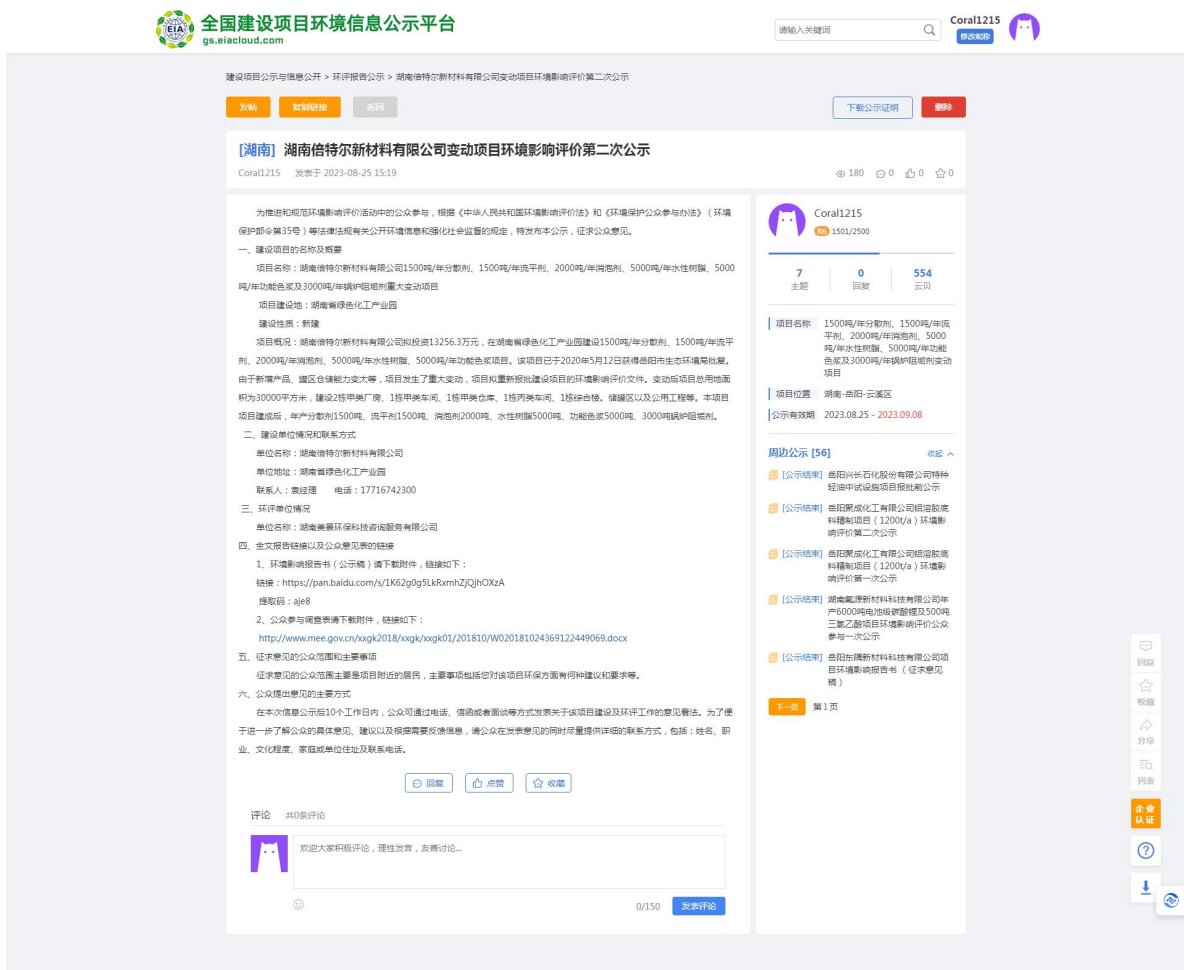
全国建设项目环境信息公示平台
gs.eiacloud.com

请输入关键词

Coral1215
修改昵称

建设项目公示与信息公开 > 环评报告公示 > 湖南倍特尔新材料有限公司变动项目环境影响评价第二次公示

发帖 复制链接 返回

下载公示证明 删除

[湖南] 湖南倍特尔新材料有限公司变动项目环境影响评价第二次公示

Coral1215 发表于 2023-08-25 15:19

180 0 0 0

为推进和规范环境影响评价活动中的公众参与，根据《中华人民共和国环境影响评价法》和《环境影响评价公众参与办法》（环境保护部令第35号）等法律法规有关公开环境信息和强化社会监督的规定，特发布本公示，征求公众意见。

一、建设项目的名称及概要

项目名称：湖南倍特尔新材料有限公司1500吨/年分散剂、1500吨/年流平剂、2000吨/年消泡剂、5000吨/年水性树脂、5000吨/年功能色浆及3000吨/年锅炉阻垢剂重大变动项目

项目建设地：湖南省绿色化工产业园

建设性质：新建

项目概况：湖南倍特尔新材料有限公司拟投资13256.3万元，在湖南省绿色化工产业园建设1500吨/年分散剂、1500吨/年流平剂、2000吨/年消泡剂、5000吨/年水性树脂、5000吨/年功能色浆项目。该项目已于2020年5月12日获得岳阳市生态环境局批复。由于新增产品、罐区仓储能力变大等，项目发生了重大变动，项目拟重新报批建设项目的环境影响评价文件。变动后项目总用地面积为30000平方米，建设2栋甲类厂房、1栋甲类车间、1栋甲类仓库、1栋丙类车间、1栋综合楼。储罐区以及公用工程等。本项目项目建成后，年产分散剂1500吨、流平剂1500吨、消泡剂2000吨、水性树脂5000吨、功能色浆5000吨、3000吨锅炉阻垢剂。

二、建设单位情况和联系方式

单位名称：湖南倍特尔新材料有限公司

单位地址：湖南省绿色化工产业园

联系人：袁经理 电话：17716742300

三、环评单位情况

单位名称：湖南美景环保科技咨询服务有限公司

四、全文报告链接以及公众意见表的链接

1、环境影响报告书（公示稿）请下载附件，链接如下：

链接：https://pan.baidu.com/s/1K62g0g5LkRxmhZJQjhOXzA

提取码：aje8

2、公众参与调查表请下载附件，链接如下：

http://www.mee.gov.cn/xxgk2018/xxgk/xxgk01/201810/W020181024369122449069.docx

五、征求意见的公众范围和主要事项

征求意见的公众范围主要是项目附近的居民，主要事项包括您对该项目环保方面有何种建议和要求等。

六、公众提出意见的主要方式

在本次信息公示后10个工作日内，公众可通过电话、信函或者面谈等方式发表关于该项目建设及环评工作的意见看法。为了便于进一步了解公众的具体意见、建议以及根据需要反馈信息，请公众在发表意见的同时尽量提供详细的联系方式，包括：姓名、职业、文化程度、家庭或单位住址及联系电话。

回复 点赞 收藏

评论 共0条评论

欢迎大家积极评论，理性发言，友善讨论...

0/150 发表评论

Coral1215
R6 1501/2500

7 主题
0 回复
554 云贝

项目名称 1500吨/年分散剂、1500吨/年流平剂、2000吨/年消泡剂、5000吨/年水性树脂、5000吨/年功能色浆及3000吨/年锅炉阻垢剂变动项目

项目位置 湖南-岳阳-云溪区

公示有效期 2023.08.25 - 2023.09.08

周边公示 [56] 收起

[公示结束] 岳阳兴长石化股份有限公司特种轻油中试设施项目报批稿公示

[公示结束] 岳阳聚成化工有限公司铝溶胶底料精制项目（1200t/a）环境影响评价第二次公示

[公示结束] 岳阳聚成化工有限公司铝溶胶底料精制项目（1200t/a）环境影响评价第一次公示

[公示结束] 湖南氟源新材料科技有限公司年产6000吨电池级碳酸锂及500吨三氯乙酸项目环境影响评价公众参与一次公示

[公示结束] 岳阳东腾新材料科技有限公司项目环境影响报告书（征求意见稿）

下一页 第1页

回复 收藏 分享 列表 企业认证